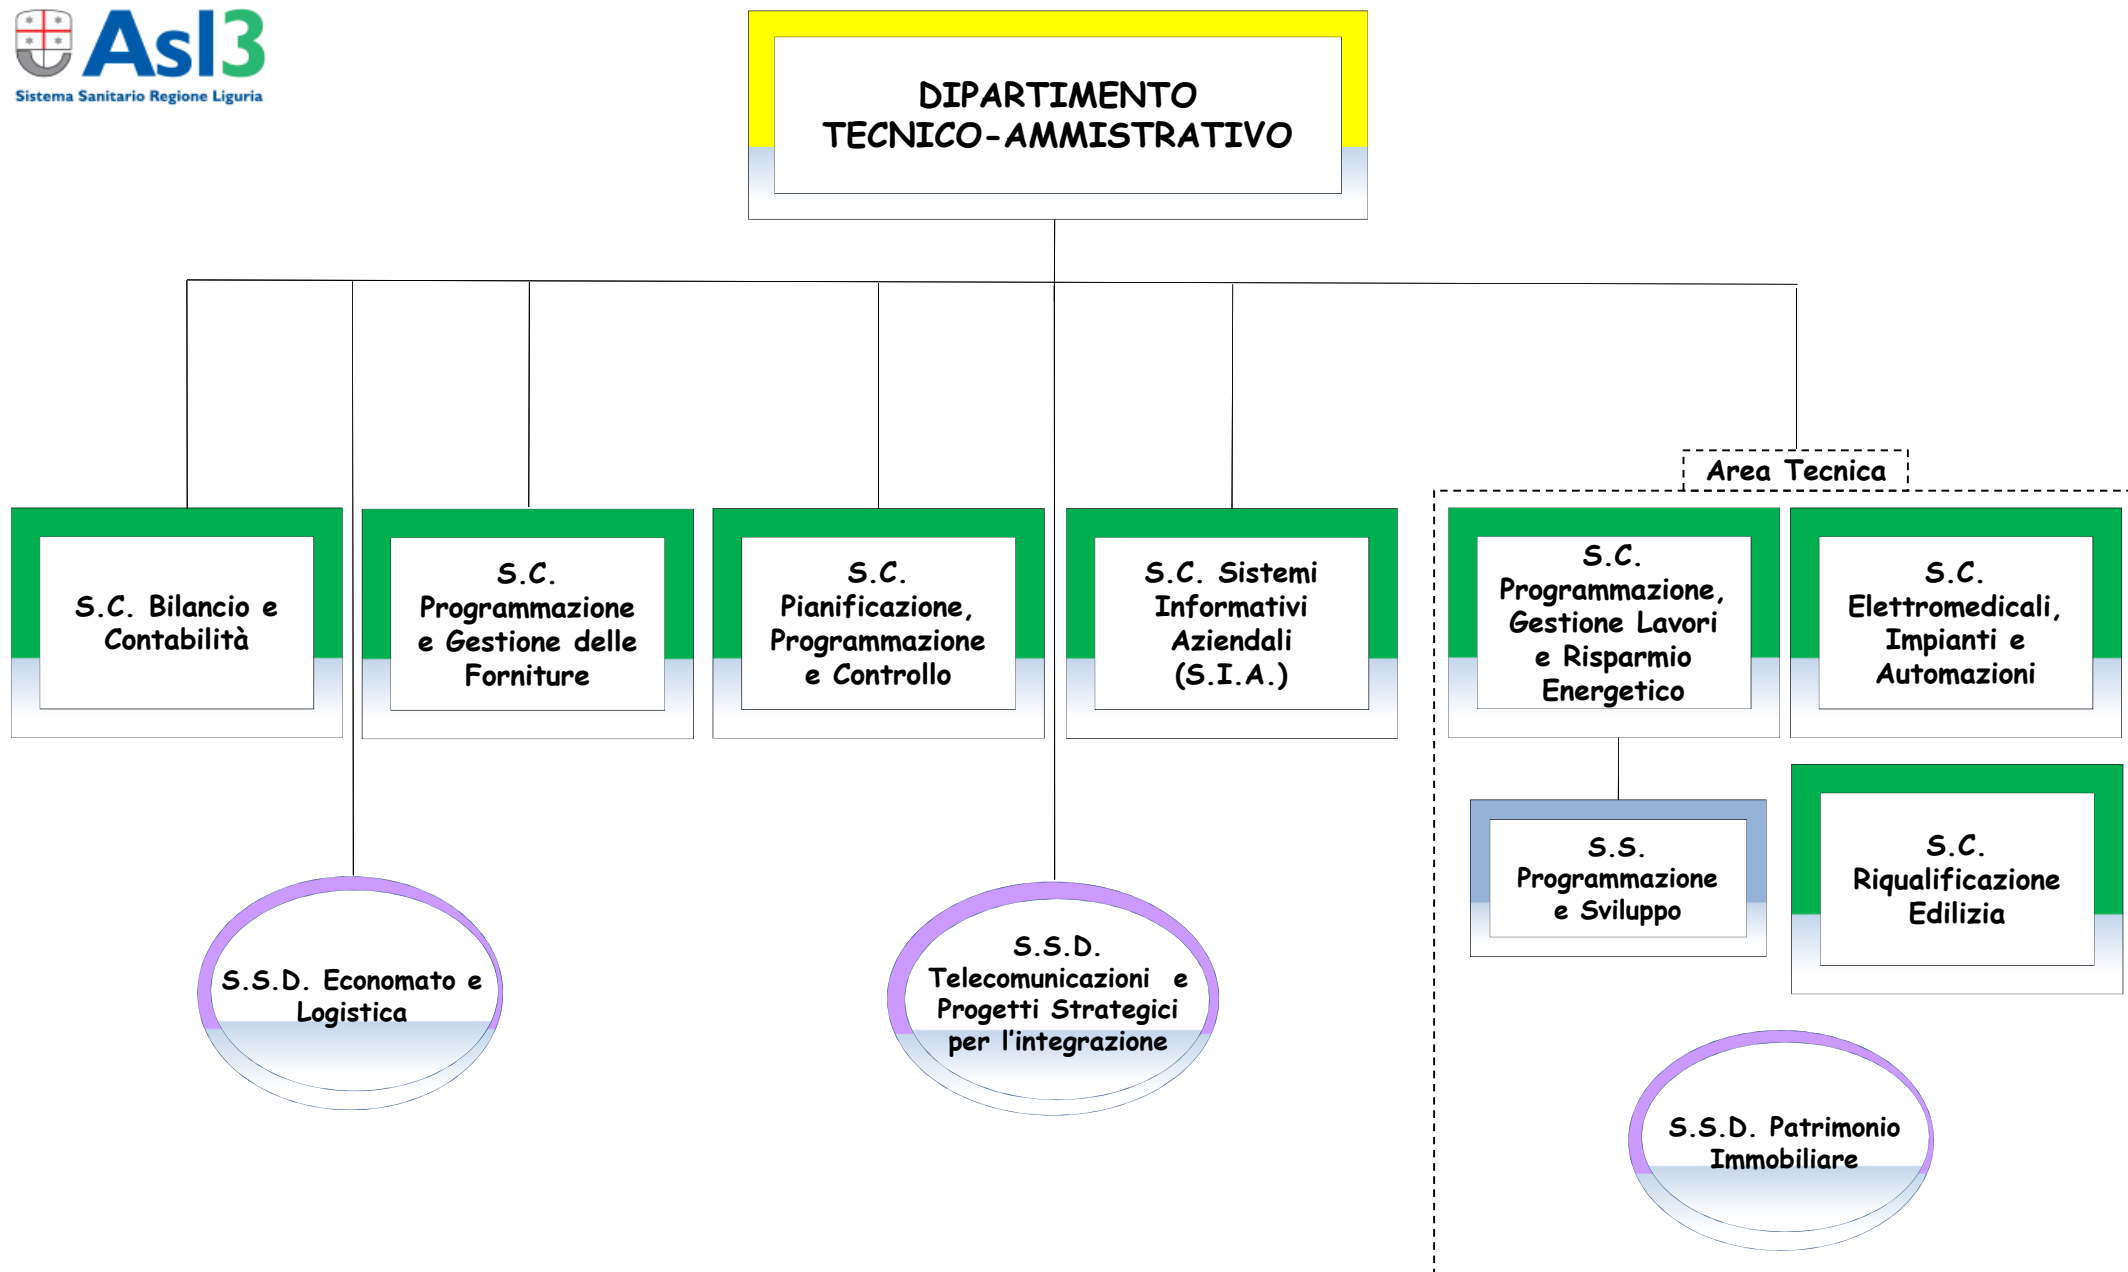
Asl3
Sistema Sanitario Regione Liguria

DIPARTIMENTO TECNICO-AMMISTRATIVO

S.C. Bilancio e Contabilità

S.C. Programmazione e Gestione delle Forniture

S.C. Pianificazione, Programmazione e Controllo

S.C. Sistemi Informativi Aziendali (S.I.A.)

Area Tecnica

S.C. Programmazione, Gestione Lavori e Risparmio Energetico

S.C. Elettromedicali, Impianti e Automazioni

S.S. Programmazione e Sviluppo

S.C. Riqualificazione Edilizia

S.S.D. Economato e Logistica

S.S.D. Telecomunicazioni e Progetti Strategici per l'integrazione

S.S.D. Patrimonio Immobiliare